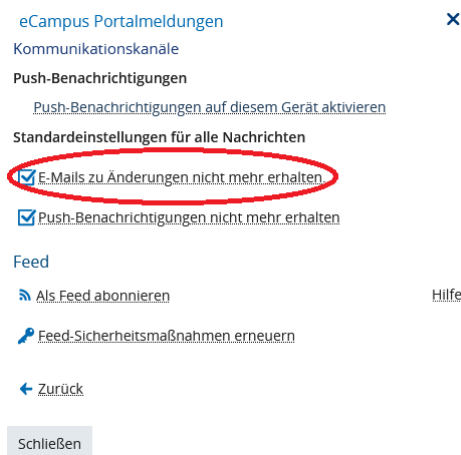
eCampus Portalmeldungen
×
Kommunikationskanäle

Push-Benachrichtigungen

Push-Benachrichtigungen auf diesem Gerät aktivieren

Standardeinstellungen für alle Nachrichten

E-Mails zu Änderungen nicht mehr erhalten

Push-Benachrichtigungen nicht mehr erhalten

Feed

Als Feed abonnieren

Hilfe

Feed-Sicherheitsmaßnahmen erneuern

Zurück

Schließen